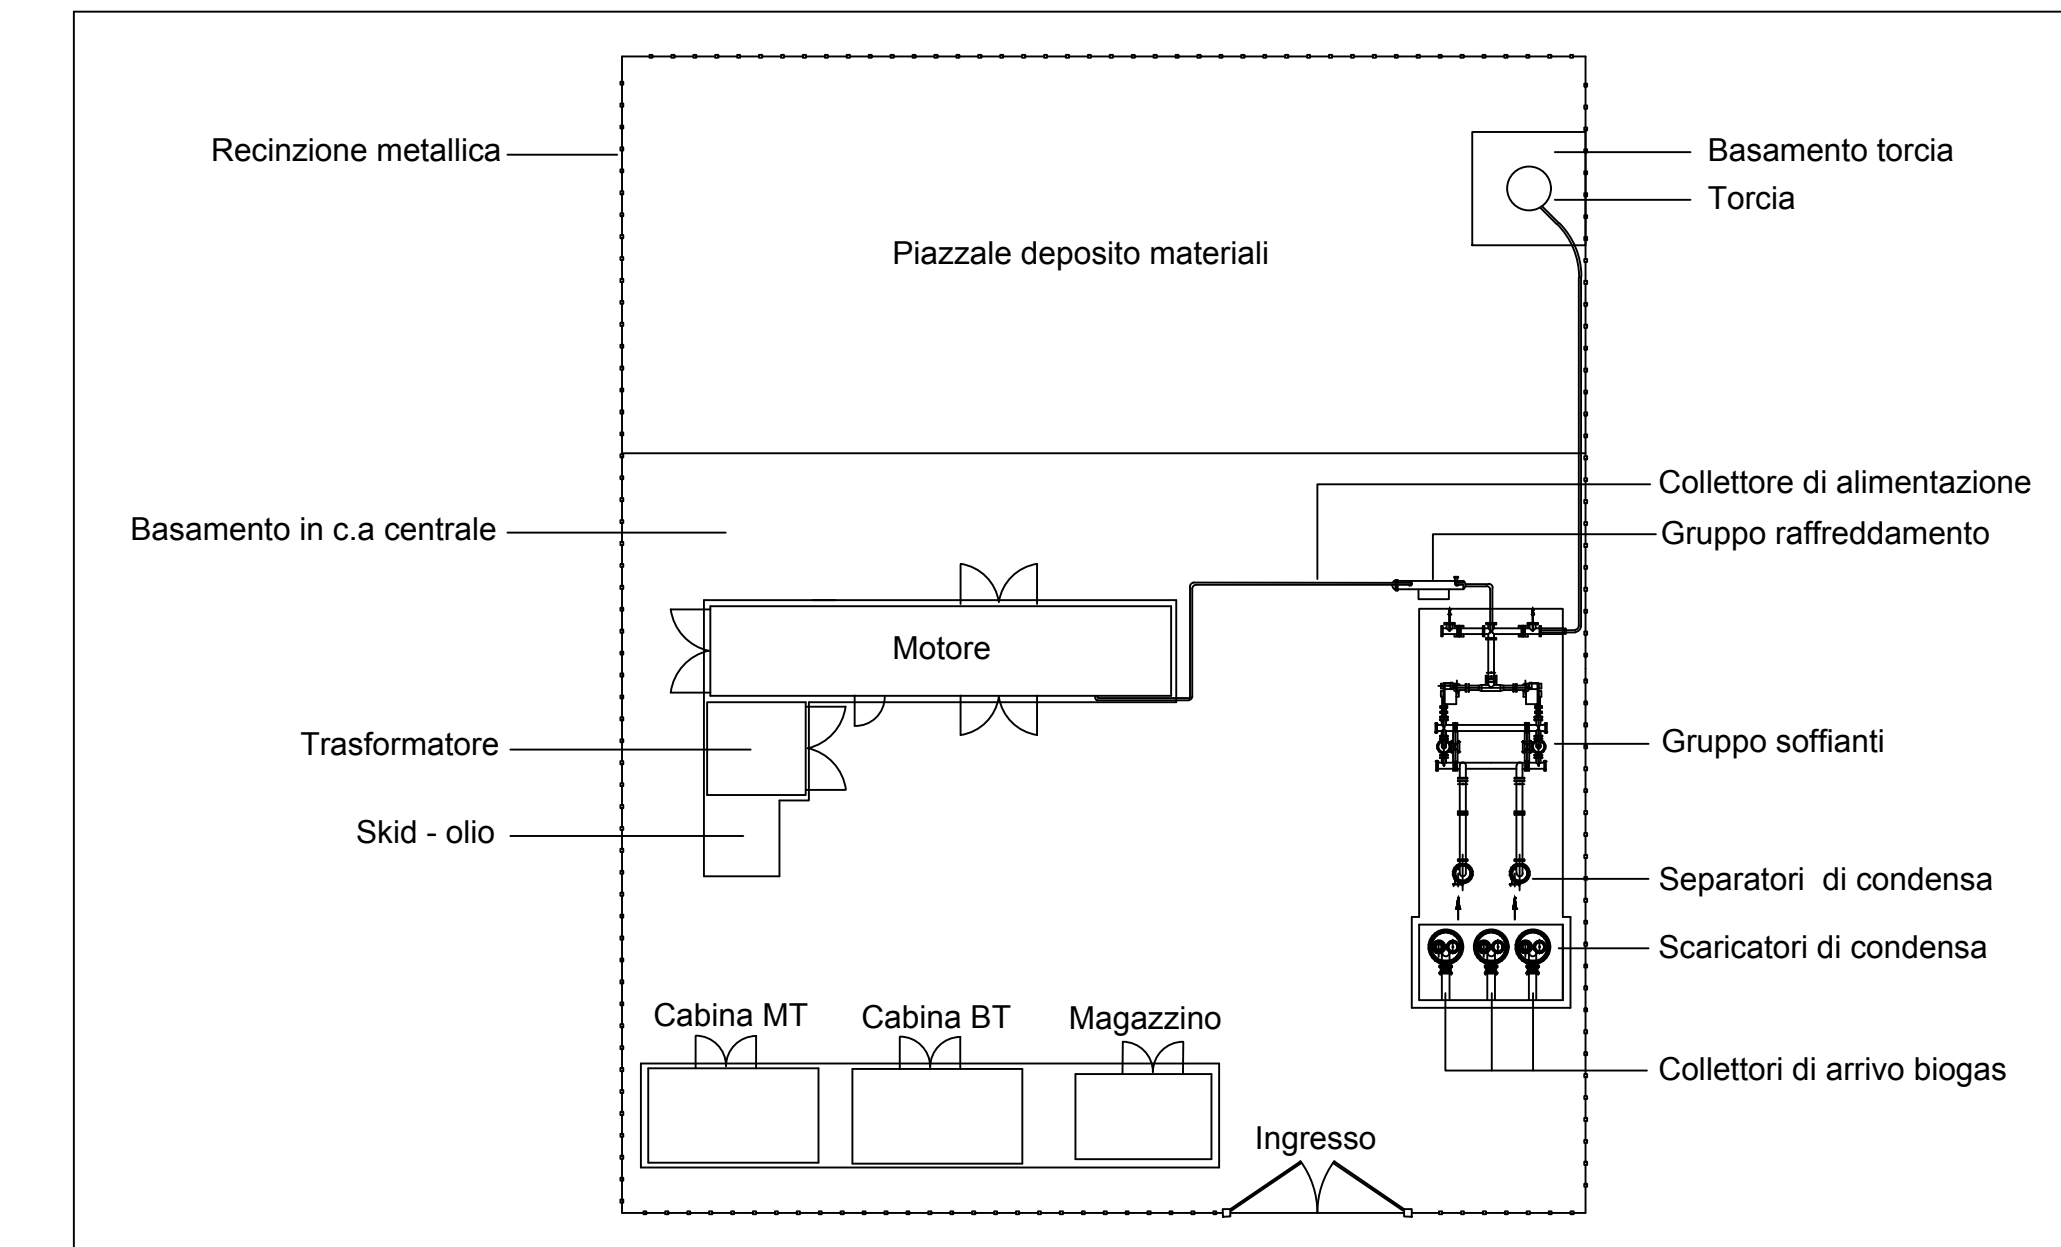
Recinzione metallica

Basamento torcia

Torcia

Piazzale deposito materiali

Collettore di alimentazione

Basamento in c.a centrale

Gruppo raffreddamento

Motore

Trasformatore

Gruppo soffianti

Skid - olio

Separatori di condensa

Scaricatori di condensa

Cabina MT

Cabina BT

Magazzino

Collettori di arrivo biogas

Ingresso